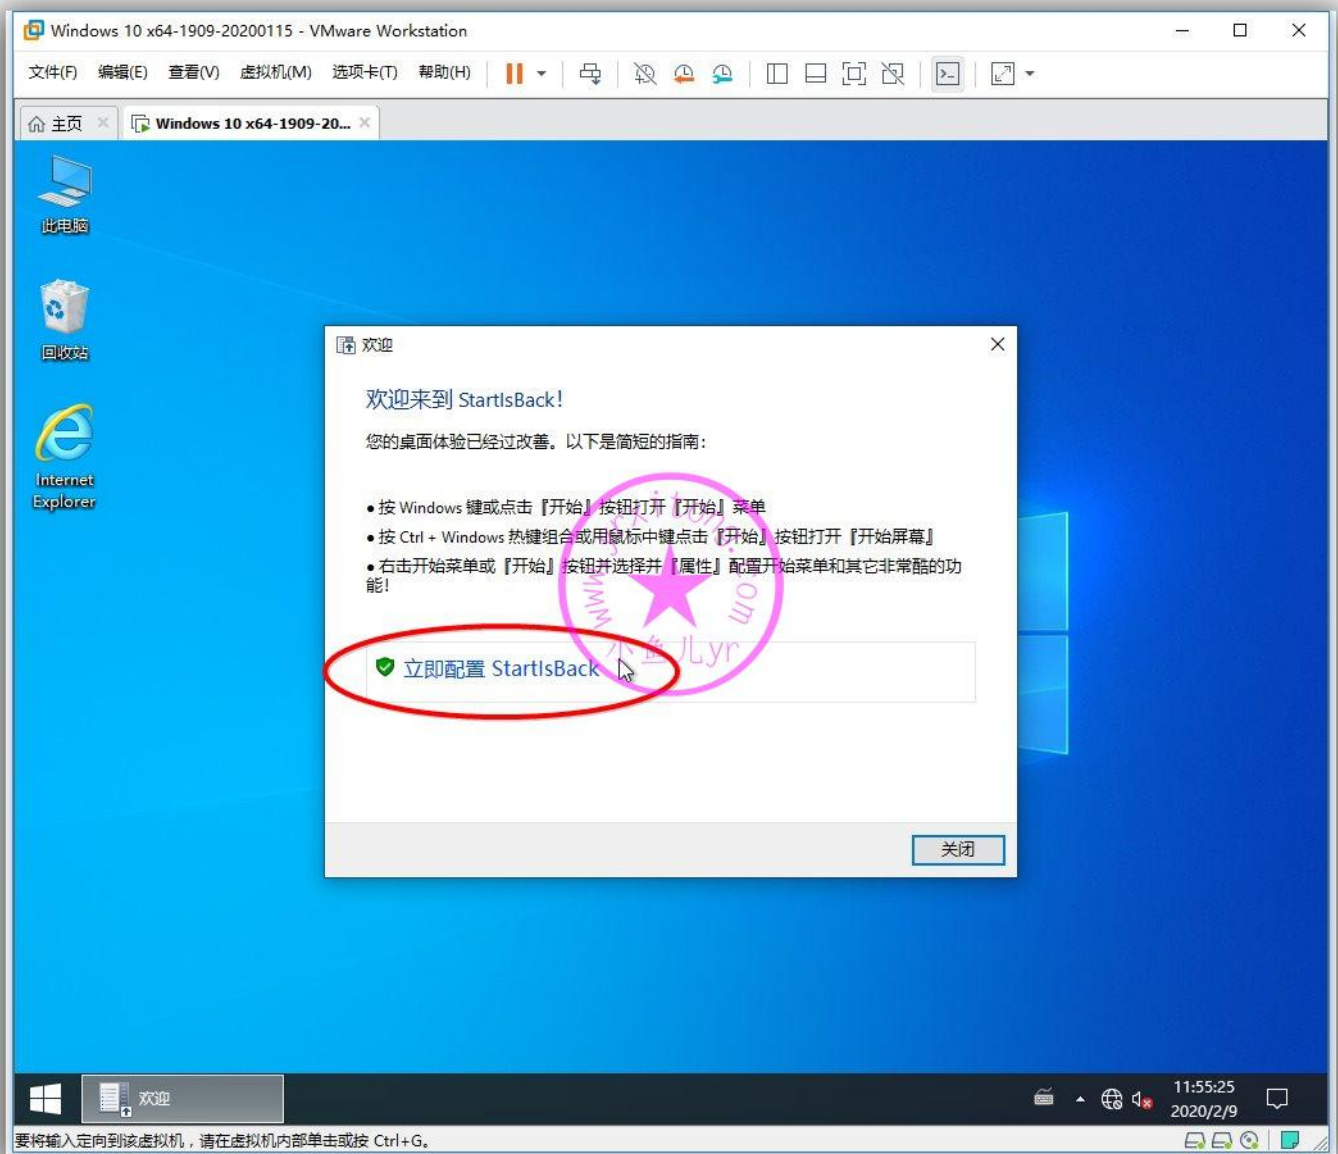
Windows 10 x64-1909-20200115 - VMware Workstation

文件(F) 编辑(E) 查看(V) 虚拟机(M) 选项卡(T) 帮助(H)

主页 Windows 10 x64-1909-20...

此电脑

回收站

Internet Explorer

欢迎

欢迎来到 StartIsBack!

您的桌面体验已经过改善。以下是简短的指南：

• 按 Windows 键或点击『开始』按钮打开『开始』菜单
• 按 Ctrl + Windows 热键组合或用鼠标中键点击『开始』按钮打开『开始屏幕』
• 右击开始菜单或『开始』按钮并选择并『属性』配置开始菜单和其它非常酷的功能!

立即配置 StartIsBack

关闭

www.xiaoyuer.com 小鱼儿yr

欢迎

11:55:25
2020/2/9

要将输入定向到该虚拟机，请在虚拟机内部单击或按 Ctrl+G。